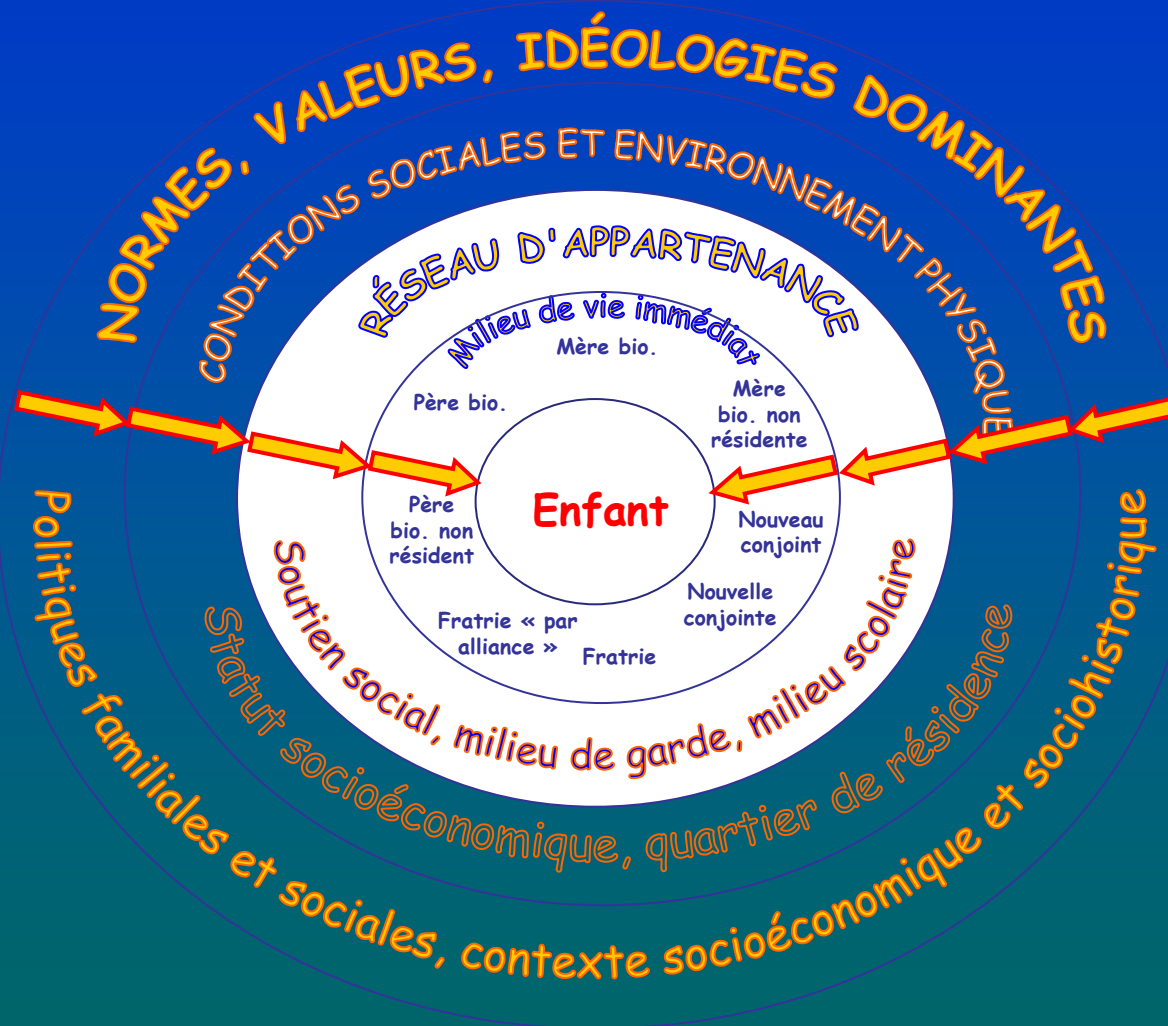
NORMES, VALEURS, IDÉOLOGIES DOMINANTES

CONDITIONS SOCIALES ET ENVIRONNEMENT PHYSIQUE

RÉSEAU D'APPARTENANCE

Milieu de vie immédiat

Mère bio.

Père bio.

Mère bio. non résidente

Enfant

Père bio. non résident

Nouveau conjoint

Nouvelle conjointe

Fratrie « par alliance »

Fratrie

Soutien social, milieu de garde, milieu scolaire

Statut socioéconomique, quartier de résidence

Politiques familiales et sociales, contexte socioéconomique et sociohistorique